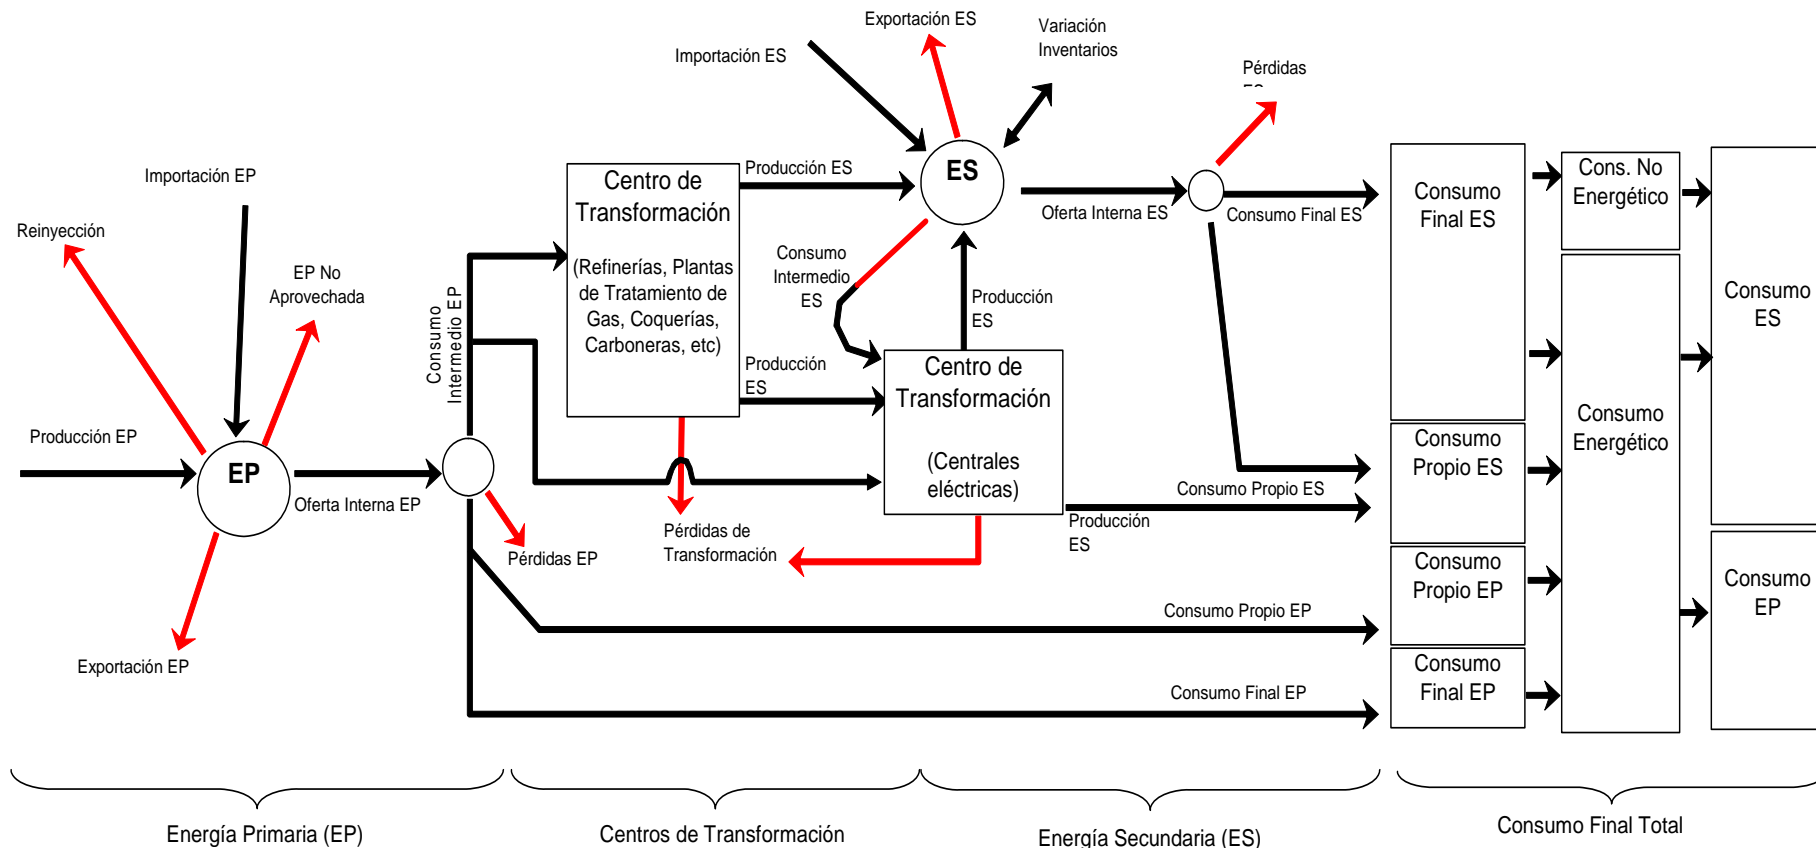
Exportación ES

Variación Inventarios

Importación ES

Pérdidas ES

Importación EP

Reinyección

EP No Aprovechada

Centro de Transformación

(Refinerías, Plantas de Tratamiento de Gas, Coquerías, Carboneras, etc)

Producción ES

ES

Oferta Interna ES

Consumo Final ES

Consumo Final ES

Cons. No Energético

Consumo ES

Consumo Intermedio EP

Consumo Intermedio ES

Producción ES

Producción ES

Centro de Transformación

(Centrales eléctricas)

Consumo Energético

Consumo Propio ES

Producción EP

EP

Oferta Interna EP

Pérdidas EP

Pérdidas de Transformación

Consumo Propio ES

Producción ES

Consumo Propio EP

Consumo EP

Consumo Propio EP

Exportación EP

Consumo Final EP

Consumo Final EP

Energía Primaria (EP)

Centros de Transformación

Energía Secundaria (ES)

Consumo Final Total